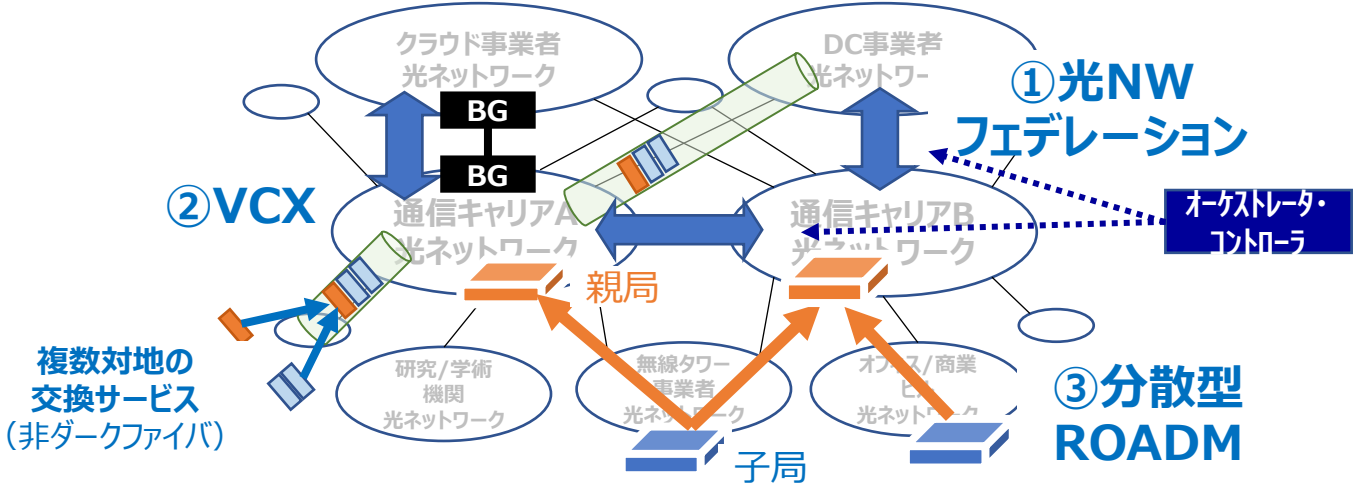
クラウド事業者
光ネットワーク

DC事業者
光ネットワーク

①光NW
フェデレーション

BG

BG

②VCX

通信キャリアA
光ネットワーク

通信キャリアB
光ネットワーク

オーケストレータ・
コントローラ

親局

複数対地の
交換サービス
（非ダークファイバ）

研究/学術
機関
光ネットワーク

無線タワー
事業者
光ネットワーク

オフィス/商業
ビル
光ネットワーク

③分散型
ROADM

子局